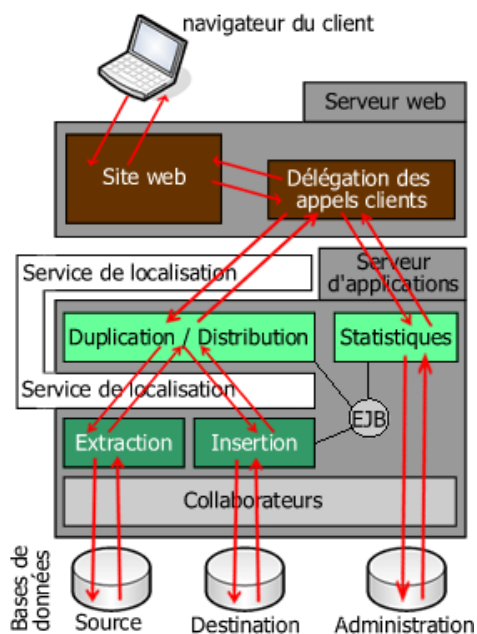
navigateur du client

Serveur web

Site web

Délégation des appels clients

Service de localisation

Serveur d'applications

Duplication / Distribution

Statistiques

Service de localisation

EJB

Extraction

Insertion

Collaborateurs

Bases de données

Source

Destination

Administration